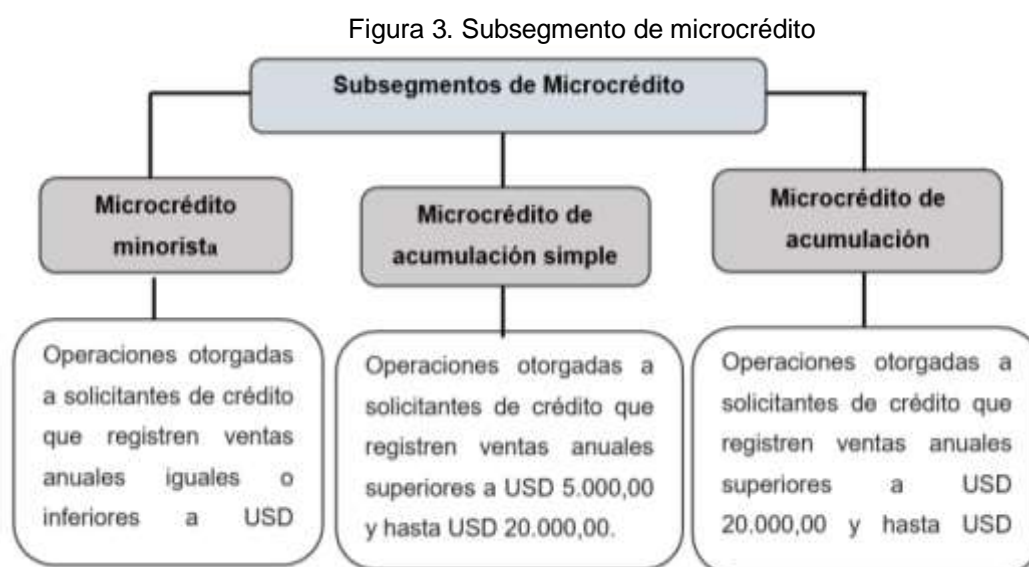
Figura 3. Subsegmento de microcrédito

Subsegmentos de Microcrédito

Microcrédito minorista

Microcrédito de acumulación simple

Microcrédito de acumulación

Operaciones otorgadas a solicitantes de crédito que registren ventas anuales iguales o inferiores a USD

Operaciones otorgadas a solicitantes de crédito que registren ventas anuales superiores a USD 5.000,00 y hasta USD 20.000,00.

Operaciones otorgadas a solicitantes de crédito que registren ventas anuales superiores a USD 20.000,00 y hasta USD